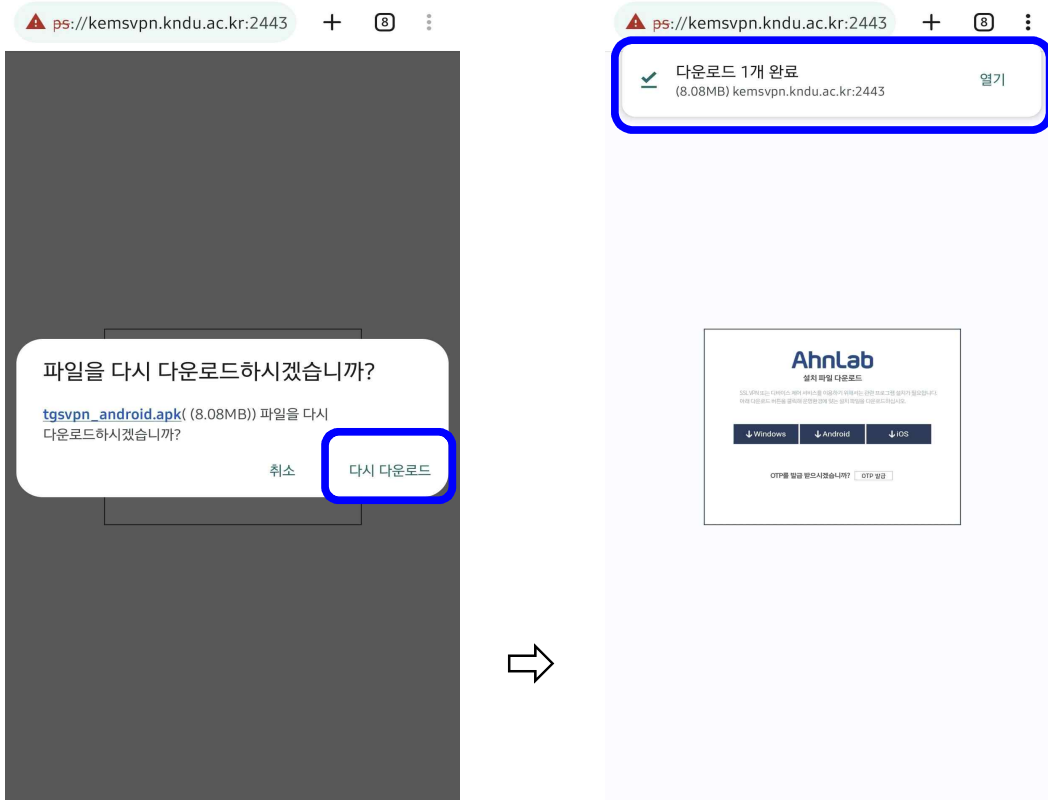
ps://kemsvpn.kndu.ac.kr:2443

8

파일을 다시 다운로드하시겠습니까?

tgsvpn_android.apk( (8.08MB)) 파일을 다시 다운로드하시겠습니까?

취소

다시 다운로드

ps://kemsvpn.kndu.ac.kr:2443

8

다운로드 1개 완료

(8.08MB) kemsvpn.kndu.ac.kr:2443

열기

AhnLab

설치 파일 다운로드

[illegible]

↓Windows

↓Android

↓IOS

OTP를 발급 받으시겠습니까? OTP 발급